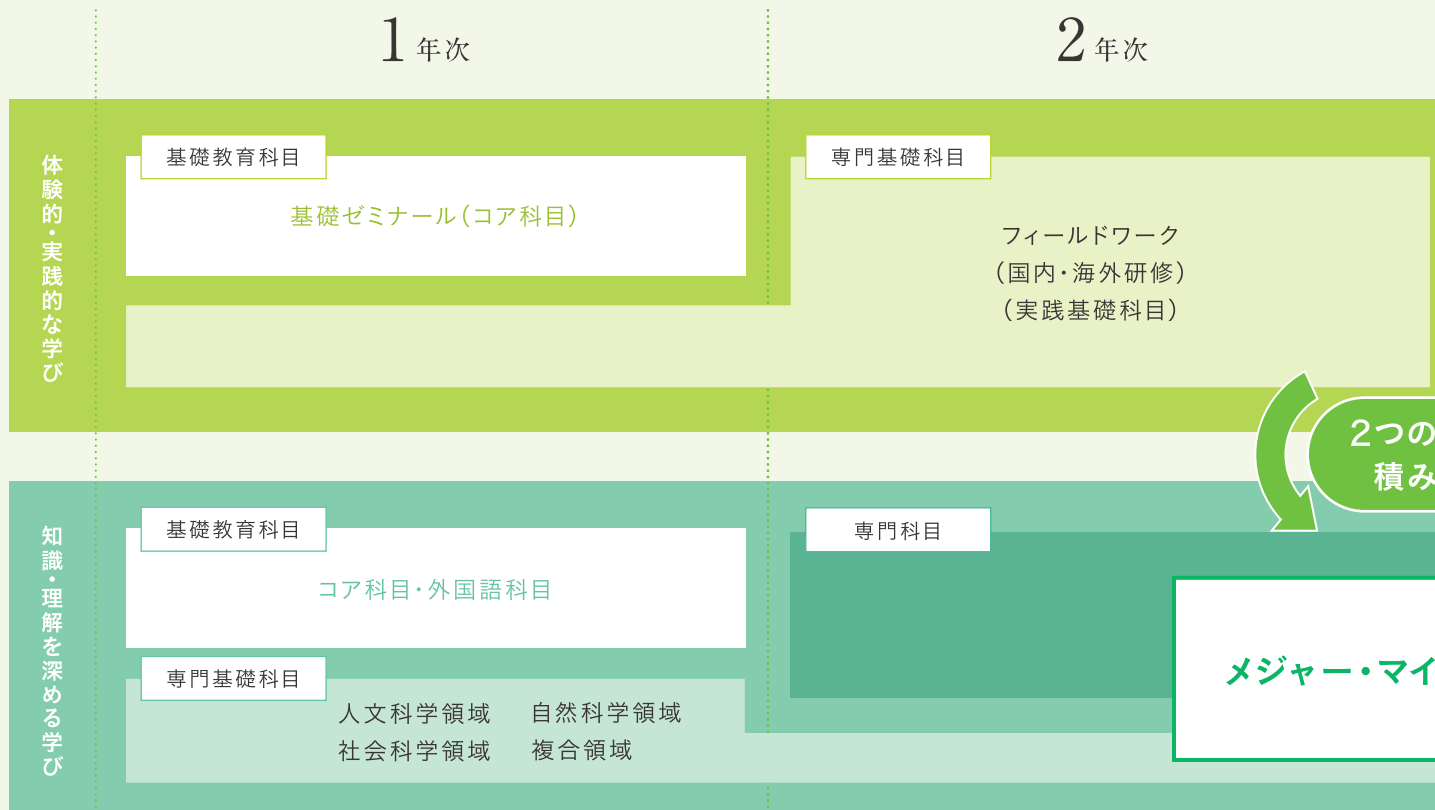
1 年次

2 年次

体験的・実践的な学び

基礎教育科目

基礎ゼミナール（コア科目）

専門基礎科目

フィールドワーク
（国内・海外研修）
（実践基礎科目）

2つの
積み

知識・理解を深める学び

基礎教育科目

コア科目・外国語科目

専門科目

メジャー・マイ

専門基礎科目

人文科学領域　自然科学領域
社会科学領域　複合領域